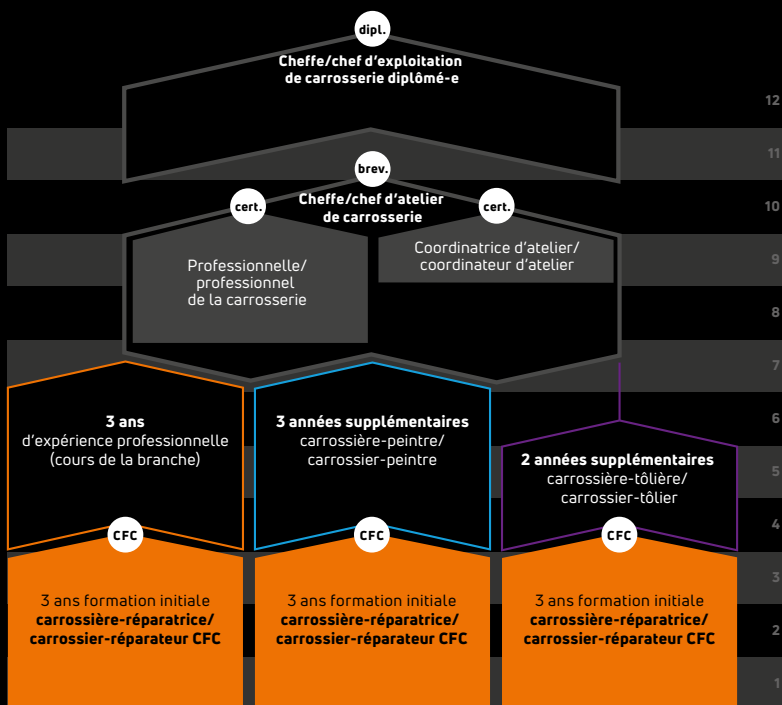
dipl.
Cheffe/chef d'exploitation de carrosserie diplômé-e

12
11

brev.
Cheffe/chef d'atelier de carrosserie

10

cert.
Professionnelle/ professionnel de la carrosserie

cert.
Coordinatrice d'atelier/ coordinateur d'atelier

9
8
7
6

3 ans
d'expérience professionnelle (cours de la branche)

3 années supplémentaires
carrossière-peintre/ carrossier-peintre

2 années supplémentaires
carrossière-tôlière/ carrossier-tôlier

5
4

CFC
CFC
CFC

3

3 ans formation initiale
carrossière-réparatrice/ carrossier-réparateur CFC

3 ans formation initiale
carrossière-réparatrice/ carrossier-réparateur CFC

3 ans formation initiale
carrossière-réparatrice/ carrossier-réparateur CFC

2
1